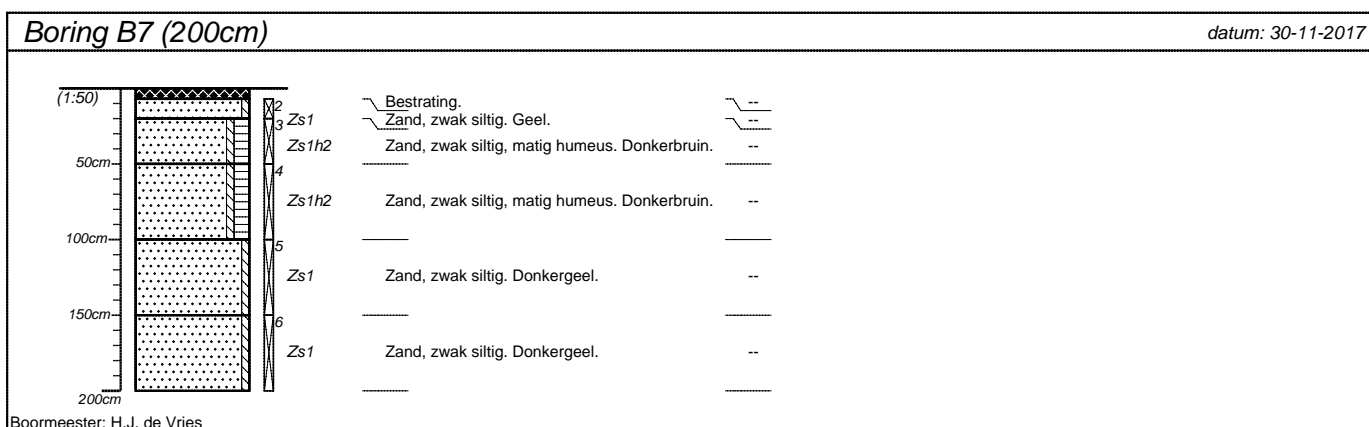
Boring B7 (200cm)

datum: 30-11-2017

(1:50)

50cm

100cm

150cm

200cm

2
3
4
5
6

Zs1

Zs1h2

Zs1h2

Zs1

Zs1

Bestrating.

Zand, zwak siltig. Geel.

Zand, zwak siltig, matig humeus. Donkerbruin.

Zand, zwak siltig, matig humeus. Donkerbruin.

Zand, zwak siltig. Donkergeel.

Zand, zwak siltig. Donkergeel.

--
--
--
--
--
--

Boormeester: H.J. de Vries